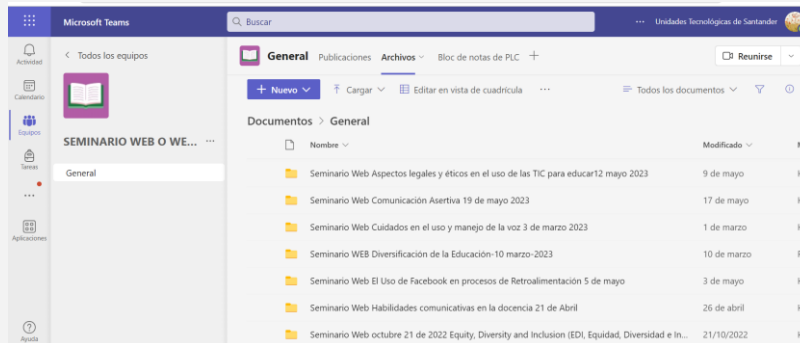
Microsoft Teams

Buscar

Unidades Tecnológicas de Santander

Actividad

Calendario

Equipos

Tareas

Aplicaciones

Ayuda

< Todos los equipos

SEMINARIO WEB O WE...

General

General Publicaciones Archivos Bloc de notas de PLC +

Reunirse

+ Nuevo Cargar Editar en vista de cuadrícula ...

Todos los documentos

Documentos > General

| Nombre | Modificado |
|---|---|
| Seminario Web Aspectos legales y éticos en el uso de las TIC para educar12 mayo 2023 | 9 de mayo |
| Seminario Web Comunicación Asertiva 19 de mayo 2023 | 17 de mayo |
| Seminario Web Cuidados en el uso y manejo de la voz 3 de marzo 2023 | 1 de marzo |
| Seminario WEB Diversificación de la Educación-10 marzo-2023 | 10 de marzo |
| Seminario Web El Uso de Facebook en procesos de Retroalimentación 5 de mayo | 3 de mayo |
| Seminario Web Habilidades comunicativas en la docencia 21 de Abril | 26 de abril |
| Seminario Web octubre 21 de 2022 Equity, Diversity and Inclusion (EDI, Equidad, Diversidad e In... | 21/10/2022 |